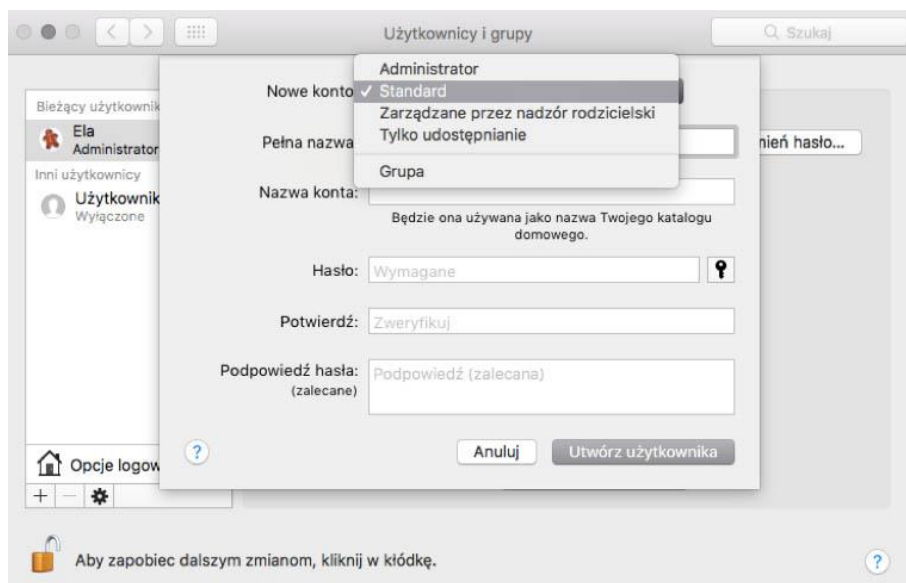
Użytkownicy i grupy

Szukaj

Bieżący użytkownik

Ela
Administrator

Inni użytkownicy

Użytkownik
Wyłączone

Nowe konto

Administrator
✓ Standard
Zarządzane przez nadzór rodzicielski
Tylko udostępnianie

Grupa

Pełna nazwa

nień hasło...

Nazwa konta:

Będzie ona używana jako nazwa Twojego katalogu domowego.

Hasło: Wymagane

Potwierdź: Zweryfikuj

Podpowiedź hasła: (zalecane) Podpowiedź (zalecana)

?

Anuluj

Utwórz użytkownika

Opcje logow

+ —

Aby zapobiec dalszym zmianom, kliknij w kłódkę.

?